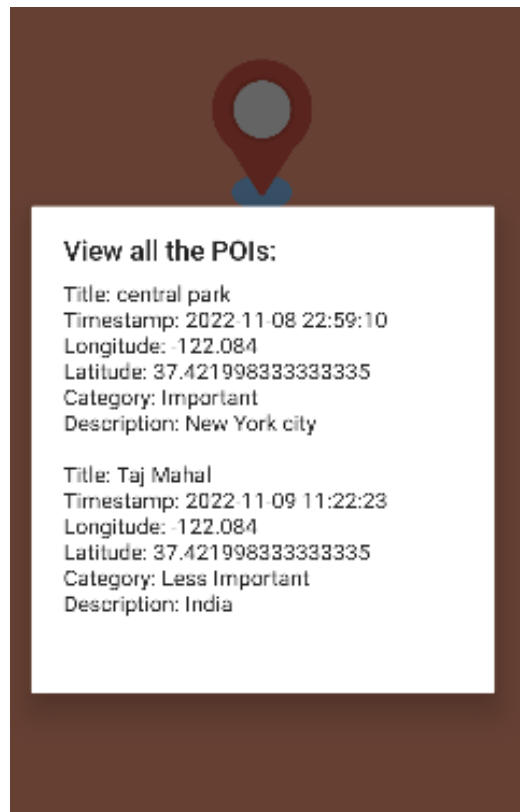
View all the POIs:

Title: central park
Timestamp: 2022-11-08 22:59:10
Longitude: -122.084
Latitude: 37.421998333333335
Category: Important
Description: New York city

Title: Taj Mahal
Timestamp: 2022-11-09 11:22:23
Longitude: -122.084
Latitude: 37.421998333333335
Category: Less Important
Description: India